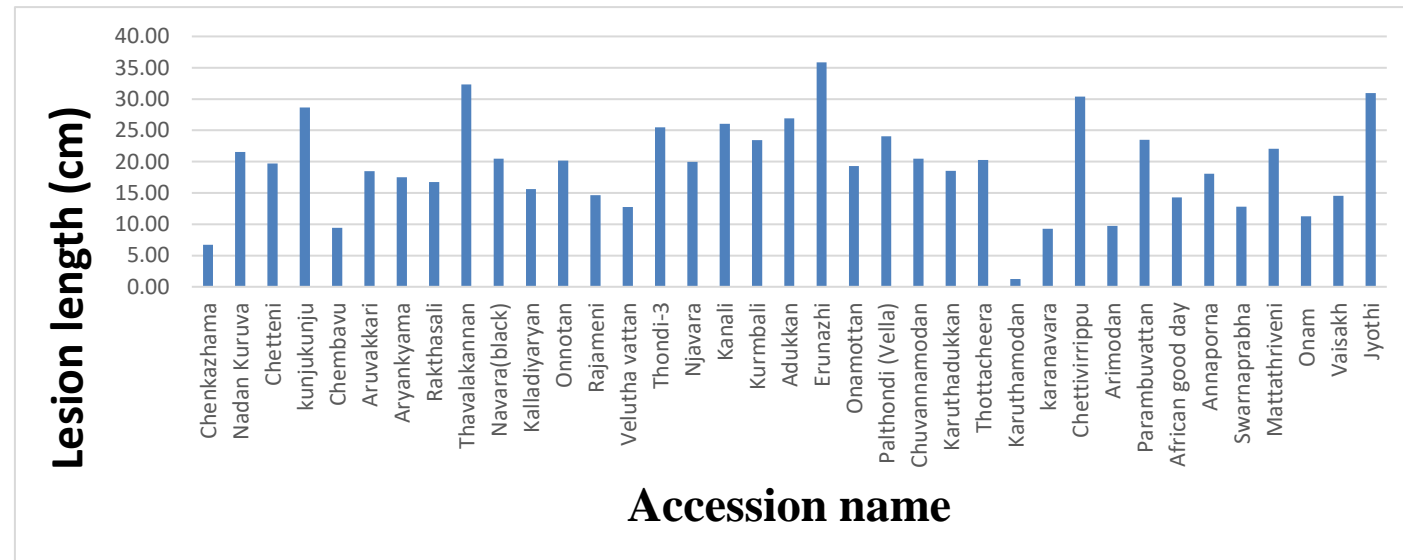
Lesion length (cm)

40.00
35.00
30.00
25.00
20.00
15.00
10.00
5.00
0.00

Chenkazhama
Nadan Kuruva
Chetteni
kunjukunju
Chembavu
Aruvakkari
Aryankyama
Rakthasali
Thavalakannan
Navara(black)
Kalladiyaryan
Onnotan
Rajameni
Velutha vattan
Thondi-3
Njavara
Kanali
Kurmbali
Adukkan
Erunazhi
Onamottan
Palthondi (Vella)
Chuvannamodan
Karuthadukkan
Thottacheera
Karuthamodan
karanavara
Chettivirrippu
Arimodan
Parambuvattan
African good day
Annaporna
Swarnaprabha
Mattathriveni
Onam
Vaisakh
Jyothi

Accession name